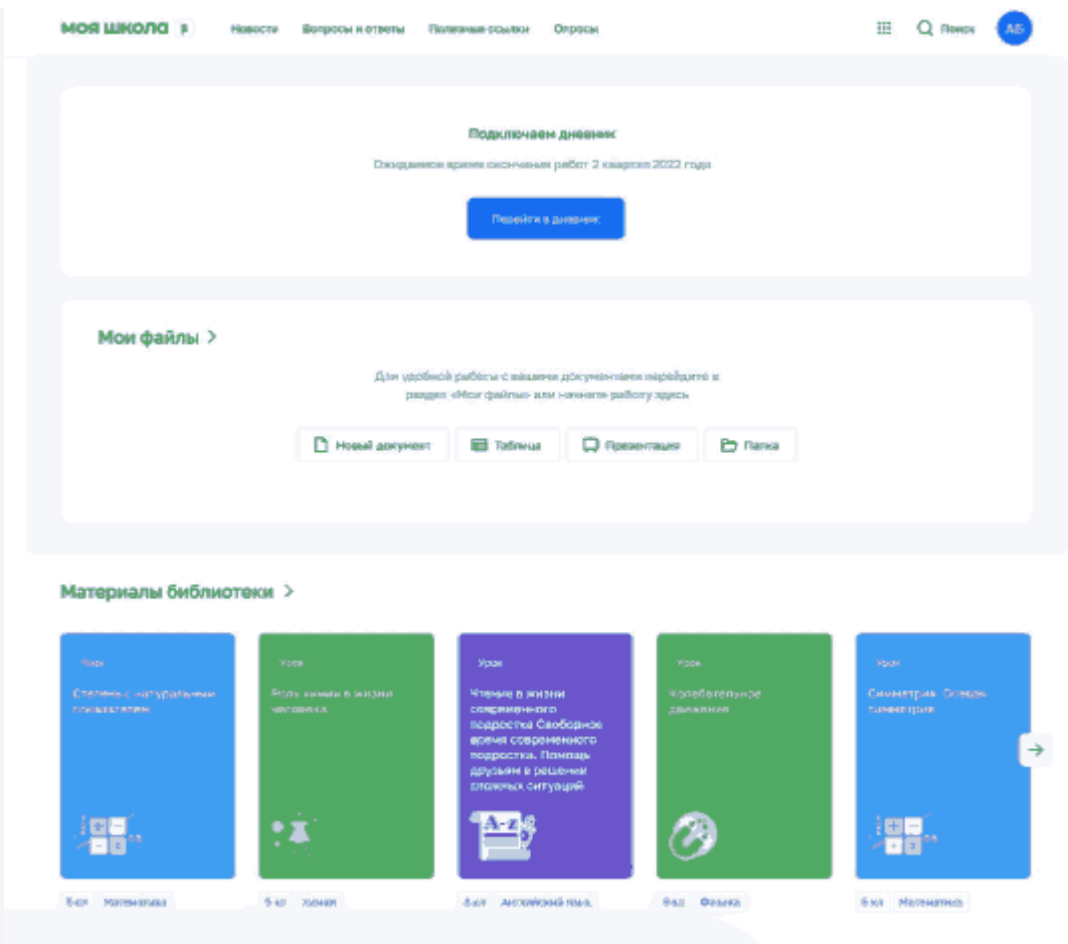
моя школа β Новости Вопросы и ответы Полезные ссылки Опросы Поиск АБ

Подключаем дневник

Ожидаемое время окончания работ 2 квартал 2022 года

Перейти в дневник

Мои файлы >

Для удобной работы с вашими документами перейдите в раздел «Мои файлы» или начните работу здесь

Новый документ Таблица Презентация Папка

Материалы библиотеки >

Урок
Степень с натуральным показателем

Урок
Роль химии в жизни человека

Урок
Чтение в жизни современного подростка. Свободное время современного подростка. Помощь друзьям в решении сложных ситуаций

Урок
Колебательное движение

Урок
Симметрия. Оси симметрии

5 кл Математика
8 кл Химия
8 кл Английский язык
9 кл Физика
6 кл Математика